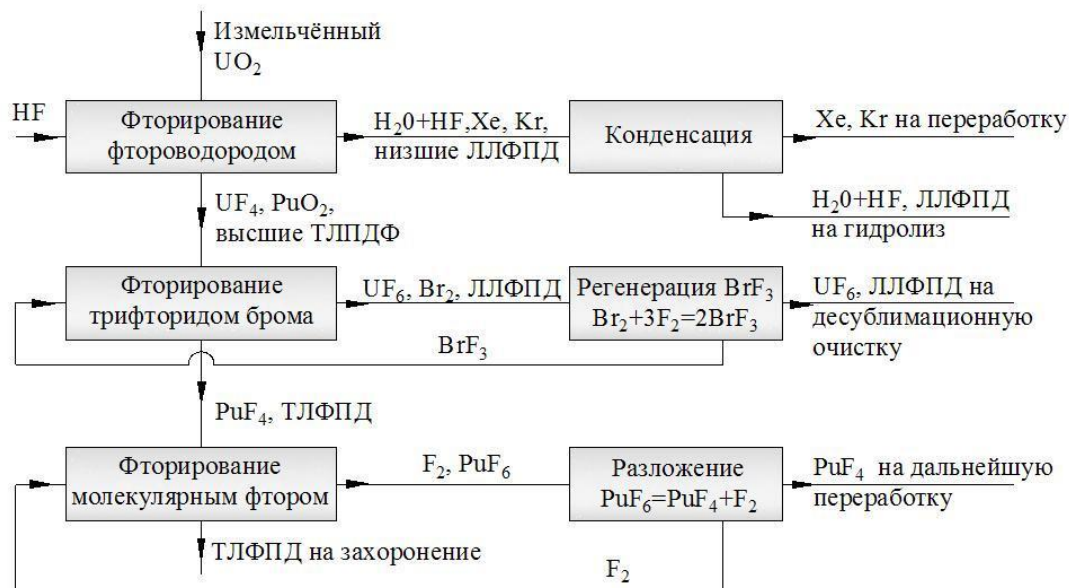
Измельчённый $UO_2$

HF

Фторирование фтороводородом

$H_20+HF$,Xe, Kr, низшие ЛЛФПД

Конденсация

Xe, Kr на переработку

$H_20+HF$, ЛЛФПД на гидролиз

$UF_4$, $PuO_2$, высшие ТЛПДФ

Фторирование трифторидом брома

$UF_6$, $Br_2$, ЛЛФПД

Регенерация $BrF_3$ $Br_2+3F_2=2BrF_3$

$UF_6$, ЛЛФПД на десублимационную очистку

$BrF_3$

$PuF_4$, ТЛФПД

Фторирование молекулярным фтором

$F_2$, $PuF_6$

Разложение $PuF_6=PuF_4+F_2$

$PuF_4$ на дальнейшую переработку

ТЛФПД на захоронение

$F_2$